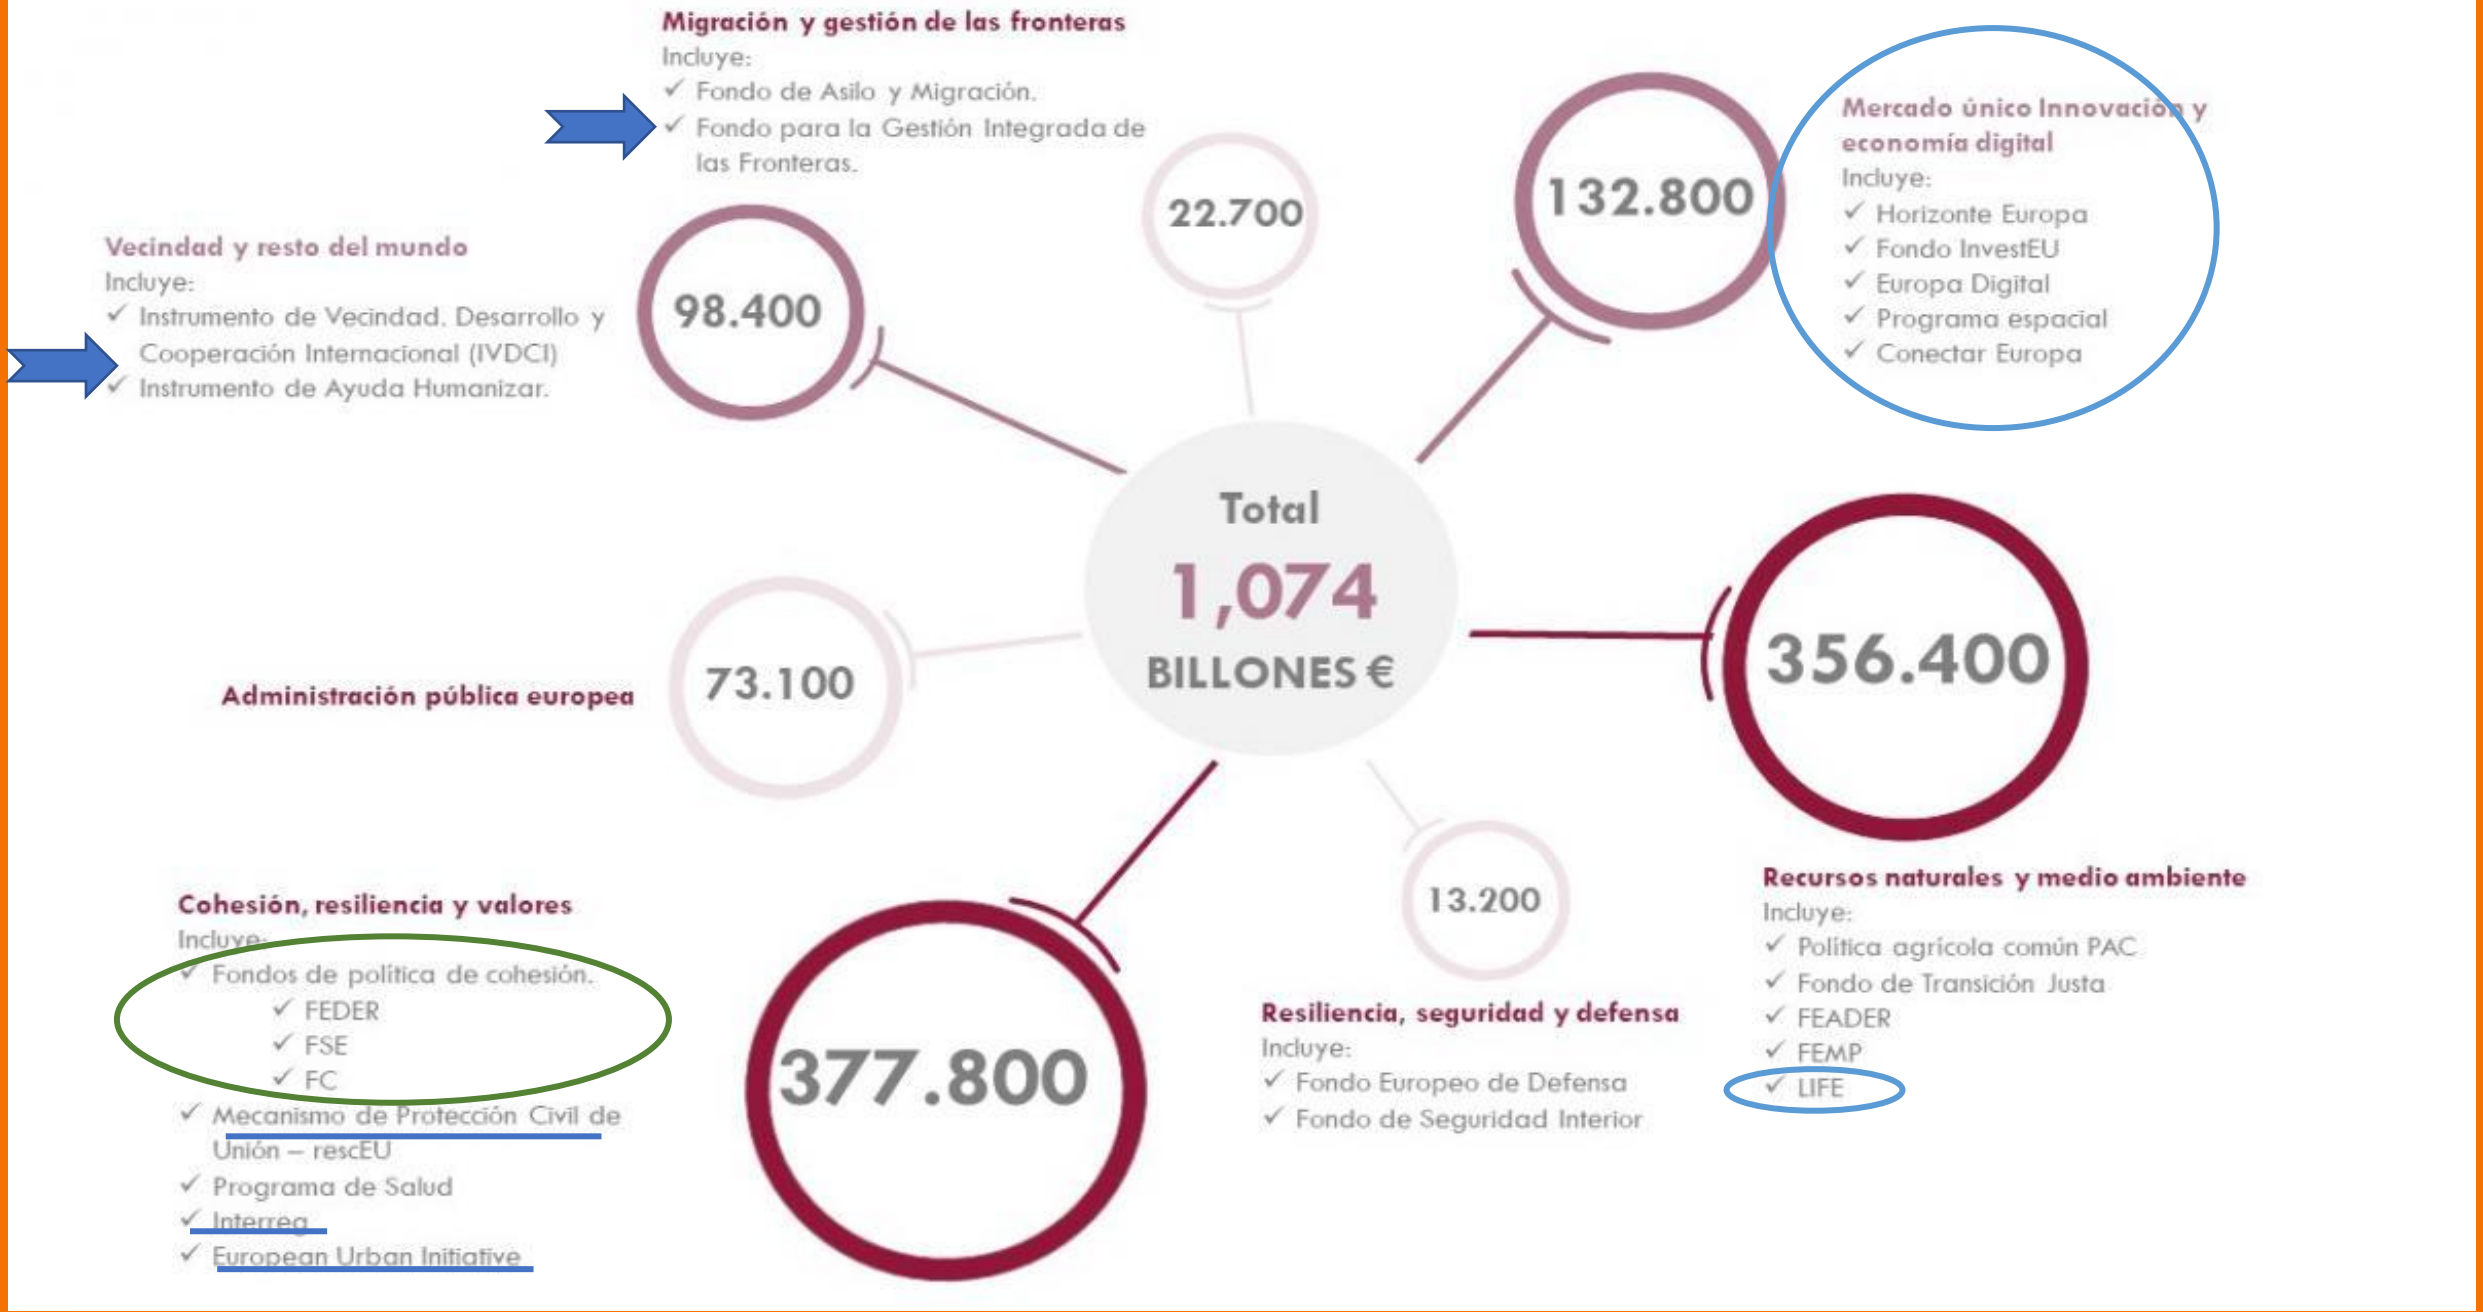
Migración y gestión de las fronteras
Incluye:
✓ Fondo de Asilo y Migración.
✓ Fondo para la Gestión Integrada de las Fronteras.

22.700

132.800

Mercado único Innovación y economía digital
Incluye:
✓ Horizonte Europa
✓ Fondo InvestEU
✓ Europa Digital
✓ Programa espacial
✓ Conectar Europa

Vecindad y resto del mundo
Incluye:
✓ Instrumento de Vecindad. Desarrollo y Cooperación Internacional (IVDCI)
✓ Instrumento de Ayuda Humanizar.

98.400

Total
1,074
BILLONES €

Administración pública europea

73.100

356.400

Recursos naturales y medio ambiente
Incluye:
✓ Política agrícola común PAC
✓ Fondo de Transición Justa
✓ FEADER
✓ FEMP
✓ LIFE

Cohesión, resiliencia y valores
Incluye:
✓ Fondos de política de cohesión.
✓ FEDER
✓ FSE
✓ FC
✓ Mecanismo de Protección Civil de Unión – rescEU
✓ Programa de Salud
✓ Interreg
✓ European Urban Initiative

377.800

13.200

Resiliencia, seguridad y defensa
Incluye:
✓ Fondo Europeo de Defensa
✓ Fondo de Seguridad Interior